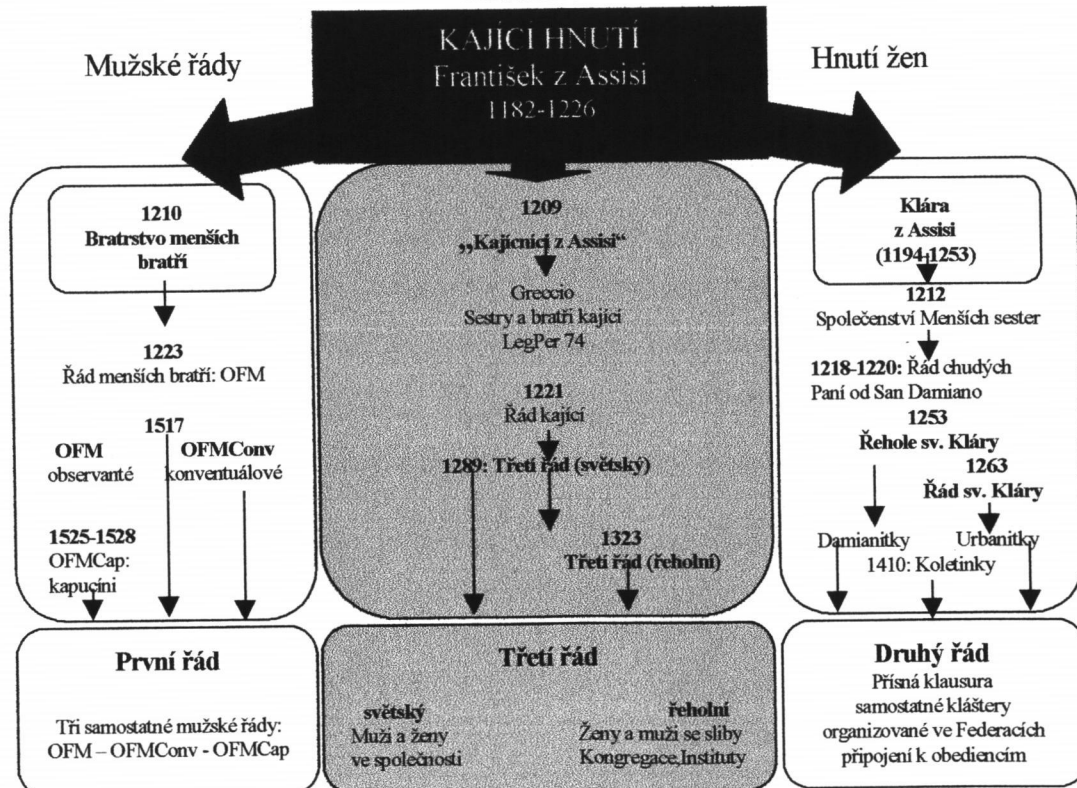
KAJÍCÍ HNUTÍ
František z Assisi
1182-1226

Mužské řády

Hnutí žen

1210
Bratrstvo menších bratří

1223
Řád menších bratří: OFM

1517
OFM
observanté

OFMConv
konventuálové

1525-1528
OFMCap:
kapucíni

1209
„Kajícníci z Assisi"

Greccio
Sestry a bratři kajíci
LegPer 74

1221
Řád kající

1289: Třetí řád (světský)

1323
Třetí řád (řeholní)

Klára
z Assisi
(1194-1253)

1212
Společenství Menších sester

1218-1220: Řád chudých Paní od San Damiano

1253
Řehole sv. Kláry

1263
Řád sv. Kláry

Damianitky
Urbanitky
1410: Koletinky

První řád

Tři samostatné mužské řády:
OFM – OFMConv - OFMCap

Třetí řád

světský
Muži a ženy
ve společnosti

řeholní
Ženy a muži se sliby
Kongregace,Instituty

Druhý řád
Přísná klausura
samostatné kláštery
organizované ve Federacích
připojení k obediencím